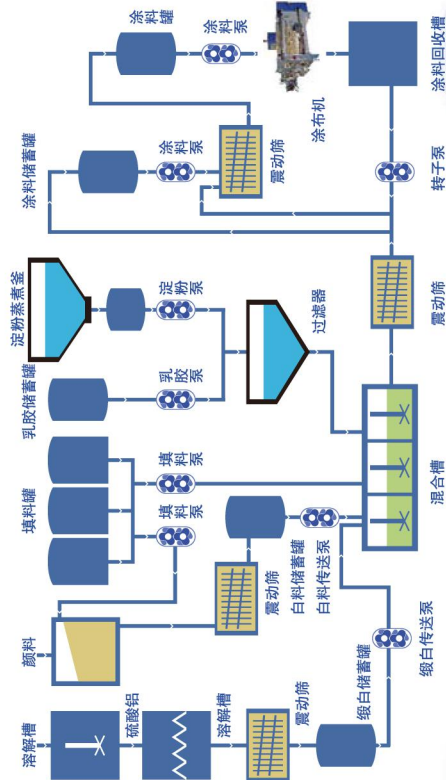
涂料罐
涂料泵
涂布机
涂料回收槽
涂料储蓄罐
涂料泵
震动筛
转子泵
淀粉蒸煮釜
淀粉泵
过滤器
震动筛
乳胶储蓄罐
乳胶泵
混合槽
填料罐
填料泵
填料泵
白料储蓄罐
白料传送泵
颜料
震动筛
缎白传送泵
溶解槽
硫酸铝
溶解槽
震动筛
缎白储蓄罐